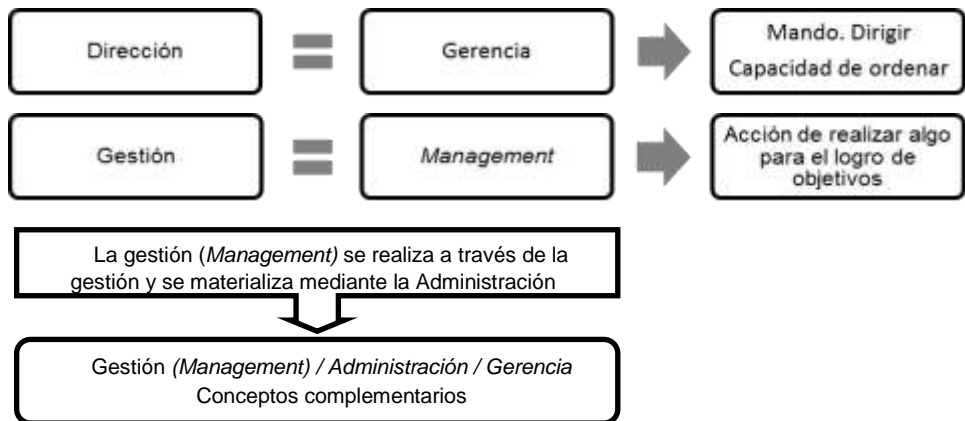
Dirección = Gerencia → Mando. Dirigir
Capacidad de ordenar

Gestión = *Management* → Acción de realizar algo para el logro de objetivos

La gestión (*Management)* se realiza a través de la gestión y se materializa mediante la Administración

Gestión *(Management) / Administración / Gerencia*
Conceptos complementarios